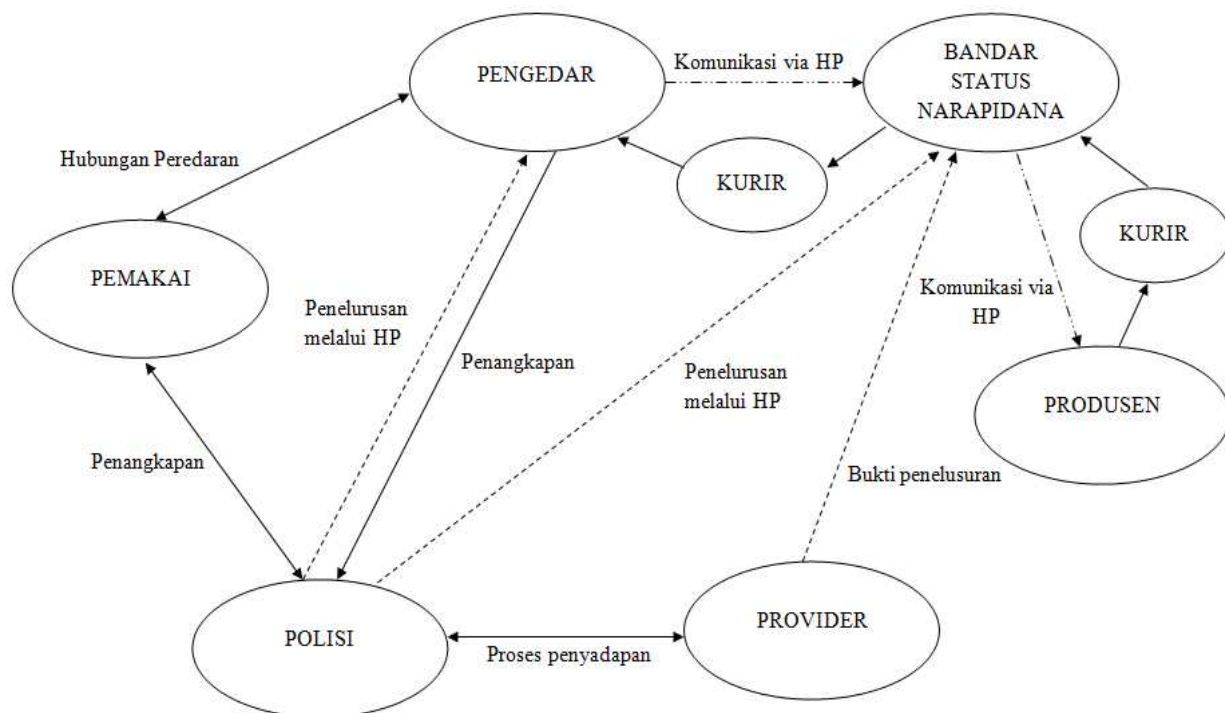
PENGEDAR

Komunikasi via HP

BANDAR STATUS NARAPIDANA

Hubungan Peredaran

KURIR

KURIR

PEMAKAI

Penelurusan melalui HP

Komunikasi via HP

Penangkapan

Penelurusan melalui HP

PRODUSEN

Penangkapan

Bukti penelusuran

POLISI

Proses penyadapan

PROVIDER